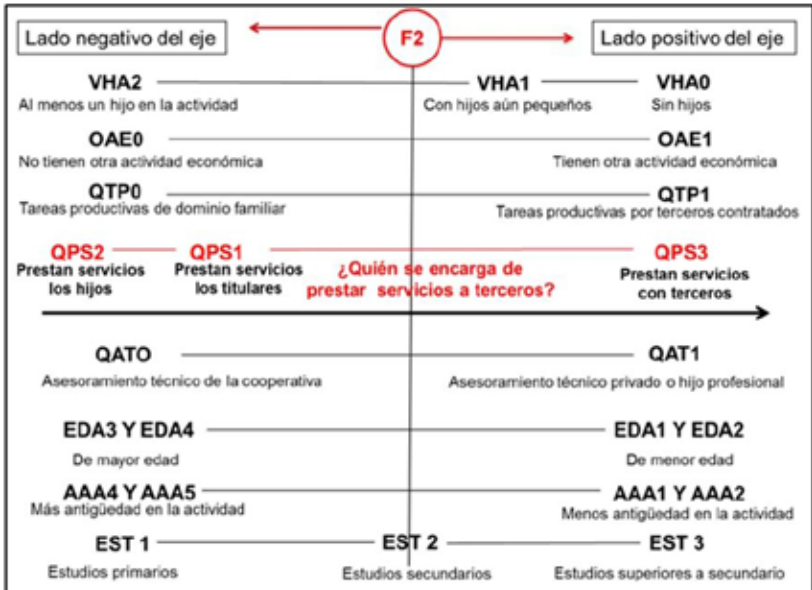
Lado negativo del eje

F2

Lado positivo del eje

VHA2
Al menos un hijo en la actividad

VHA1
Con hijos aún pequeños

VHA0
Sin hijos

OAE0
No tienen otra actividad económica

OAE1
Tienen otra actividad económica

QTP0
Tareas productivas de dominio familiar

QTP1
Tareas productivas por terceros contratados

QPS2
Prestan servicios los hijos

QPS1
Prestan servicios los titulares

¿Quién se encarga de prestar servicios a terceros?

QPS3
Prestan servicios con terceros

QATO
Asesoramiento técnico de la cooperativa

QAT1
Asesoramiento técnico privado o hijo profesional

EDA3 Y EDA4
De mayor edad

EDA1 Y EDA2
De menor edad

AAA4 Y AAA5
Más antigüedad en la actividad

AAA1 Y AAA2
Menos antigüedad en la actividad

EST 1
Estudios primarios

EST 2
Estudios secundarios

EST 3
Estudios superiores a secundario